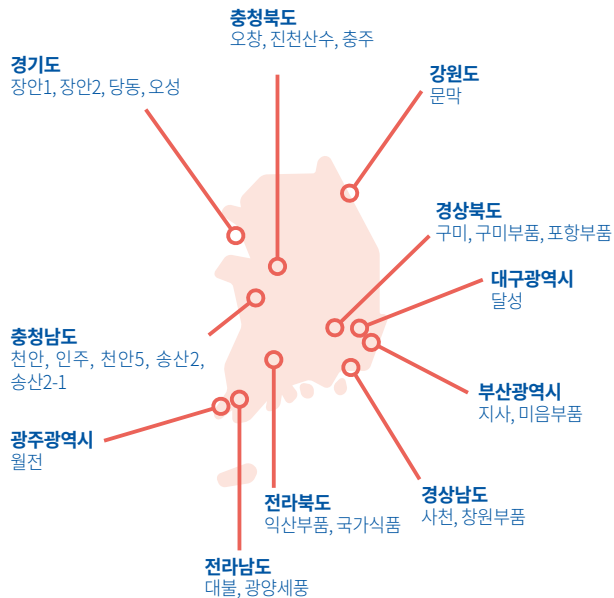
충청북도
오창, 진천산수, 충주

경기도
장안1, 장안2, 당동, 오성

강원도
문막

경상북도
구미, 구미부품, 포항부품

대구광역시
달성

충청남도
천안, 인주, 천안5, 송산2, 송산2-1

부산광역시
지사, 미음부품

광주광역시
월전

경상남도
사천, 창원부품

전라북도
익산부품, 국가식품

전라남도
대불, 광양세풍